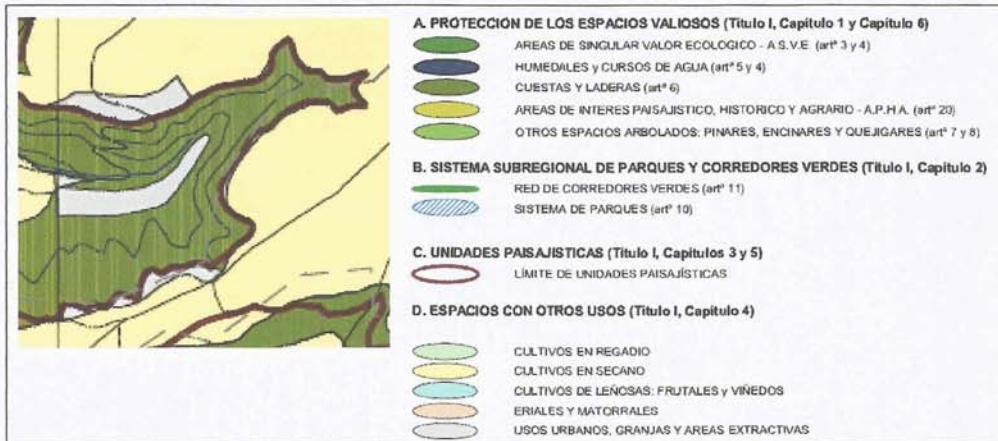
A. PROTECCION DE LOS ESPACIOS VALIOSOS (Titulo I, Capitulo 1 y Capitulo 6)

AREAS DE SINGULAR VALOR ECOLOGICO - A.S.V.E (artº 3 y 4)
HUMEDALES y CURSOS DE AGUA (artº 5 y 4)
CUESTAS Y LADERAS (artº 6)
AREAS DE INTERES PAISAJISTICO, HISTORICO Y AGRARIO - A.P.H.A. (artº 20)
OTROS ESPACIOS ARBOLADOS: PINARES, ENCINARES Y QUEJIGARES (artº 7 y 8)

B. SISTEMA SUBREGIONAL DE PARQUES Y CORREDORES VERDES (Titulo I, Capitulo 2)

RED DE CORREDORES VERDES (artº 11)
SISTEMA DE PARQUES (artº 10)

C. UNIDADES PAISAJISTICAS (Titulo I, Capitulos 3 y 5)

LÍMITE DE UNIDADES PAISAJÍSTICAS

D. ESPACIOS CON OTROS USOS (Titulo I, Capitulo 4)

CULTIVOS EN REGADIO
CULTIVOS EN SECANO
CULTIVOS DE LEÑOSAS: FRUTALES y VIÑEDOS
ERIALES Y MATORRALES
USOS URBANOS, GRANJAS Y AREAS EXTRACTIVAS